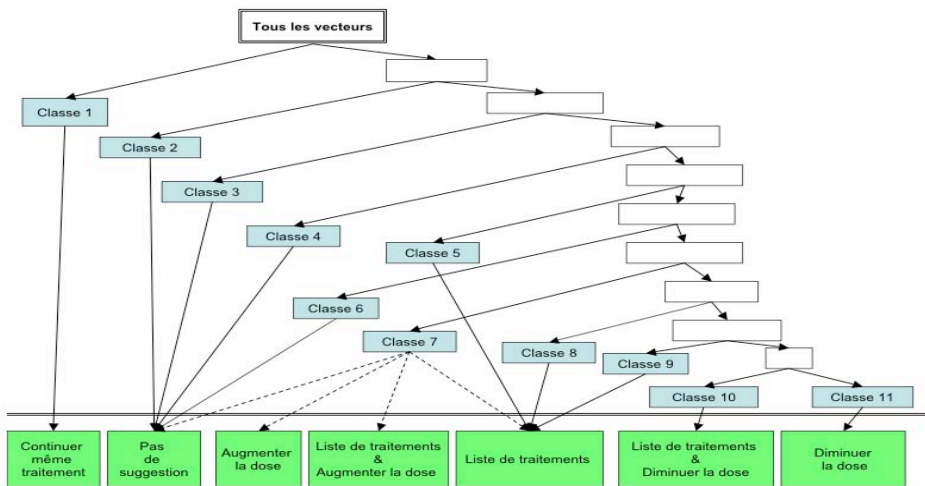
Tous les vecteurs

Classe 1

Classe 2

Classe 3

Classe 4

Classe 5

Classe 6

Classe 7

Classe 8

Classe 9

Classe 10

Classe 11

Continuer même traitement

Pas de suggestion

Augmenter la dose

Liste de traitements & Augmenter la dose

Liste de traitements

Liste de traitements & Diminuer la dose

Diminuer la dose